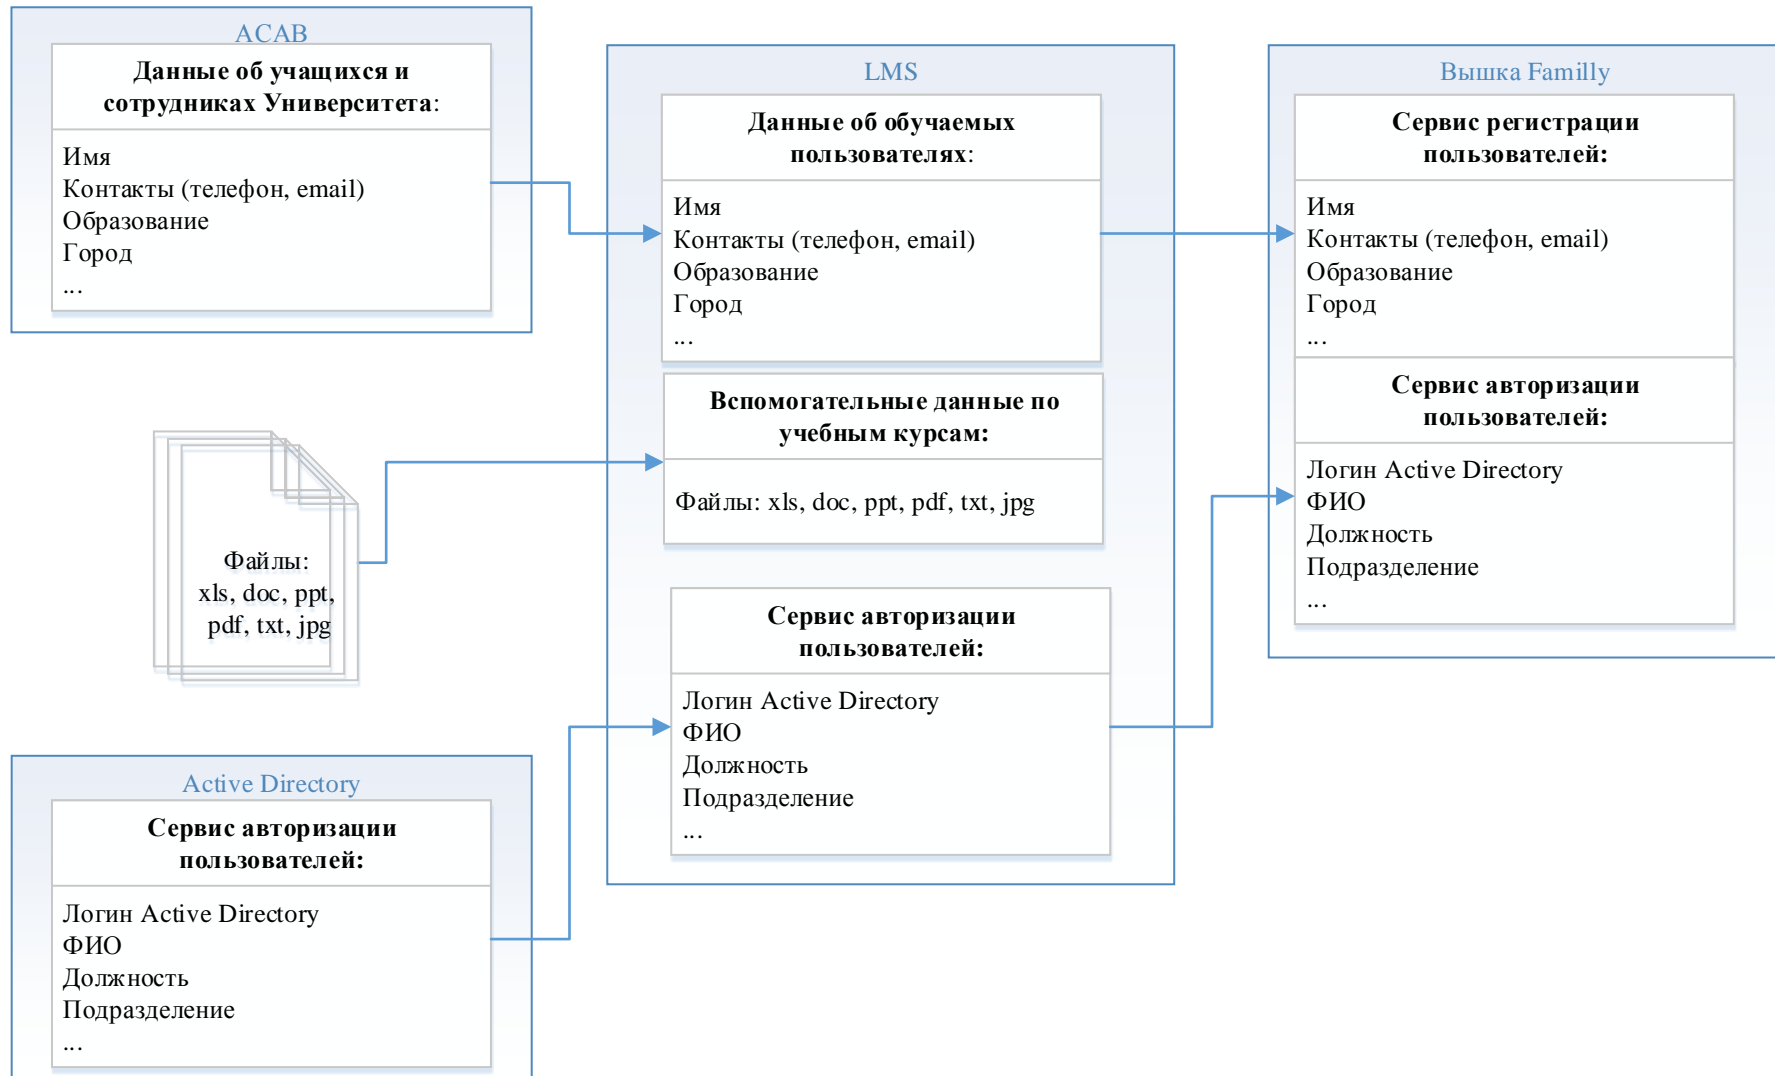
АСАВ

Данные об учащихся и сотрудниках Университета:

Имя
Контакты (телефон, email)
Образование
Город
...

Файлы:
xls, doc, ppt, pdf, txt, jpg

Active Directory

Сервис авторизации пользователей:

Логин Active Directory
ФИО
Должность
Подразделение
...

LMS

Данные об обучаемых пользователях:

Имя
Контакты (телефон, email)
Образование
Город
...

Вспомогательные данные по учебным курсам:

Файлы: xls, doc, ppt, pdf, txt, jpg

Сервис авторизации пользователей:

Логин Active Directory
ФИО
Должность
Подразделение
...

Вышка Familly

Сервис регистрации пользователей:

Имя
Контакты (телефон, email)
Образование
Город
...

Сервис авторизации пользователей:

Логин Active Directory
ФИО
Должность
Подразделение
...